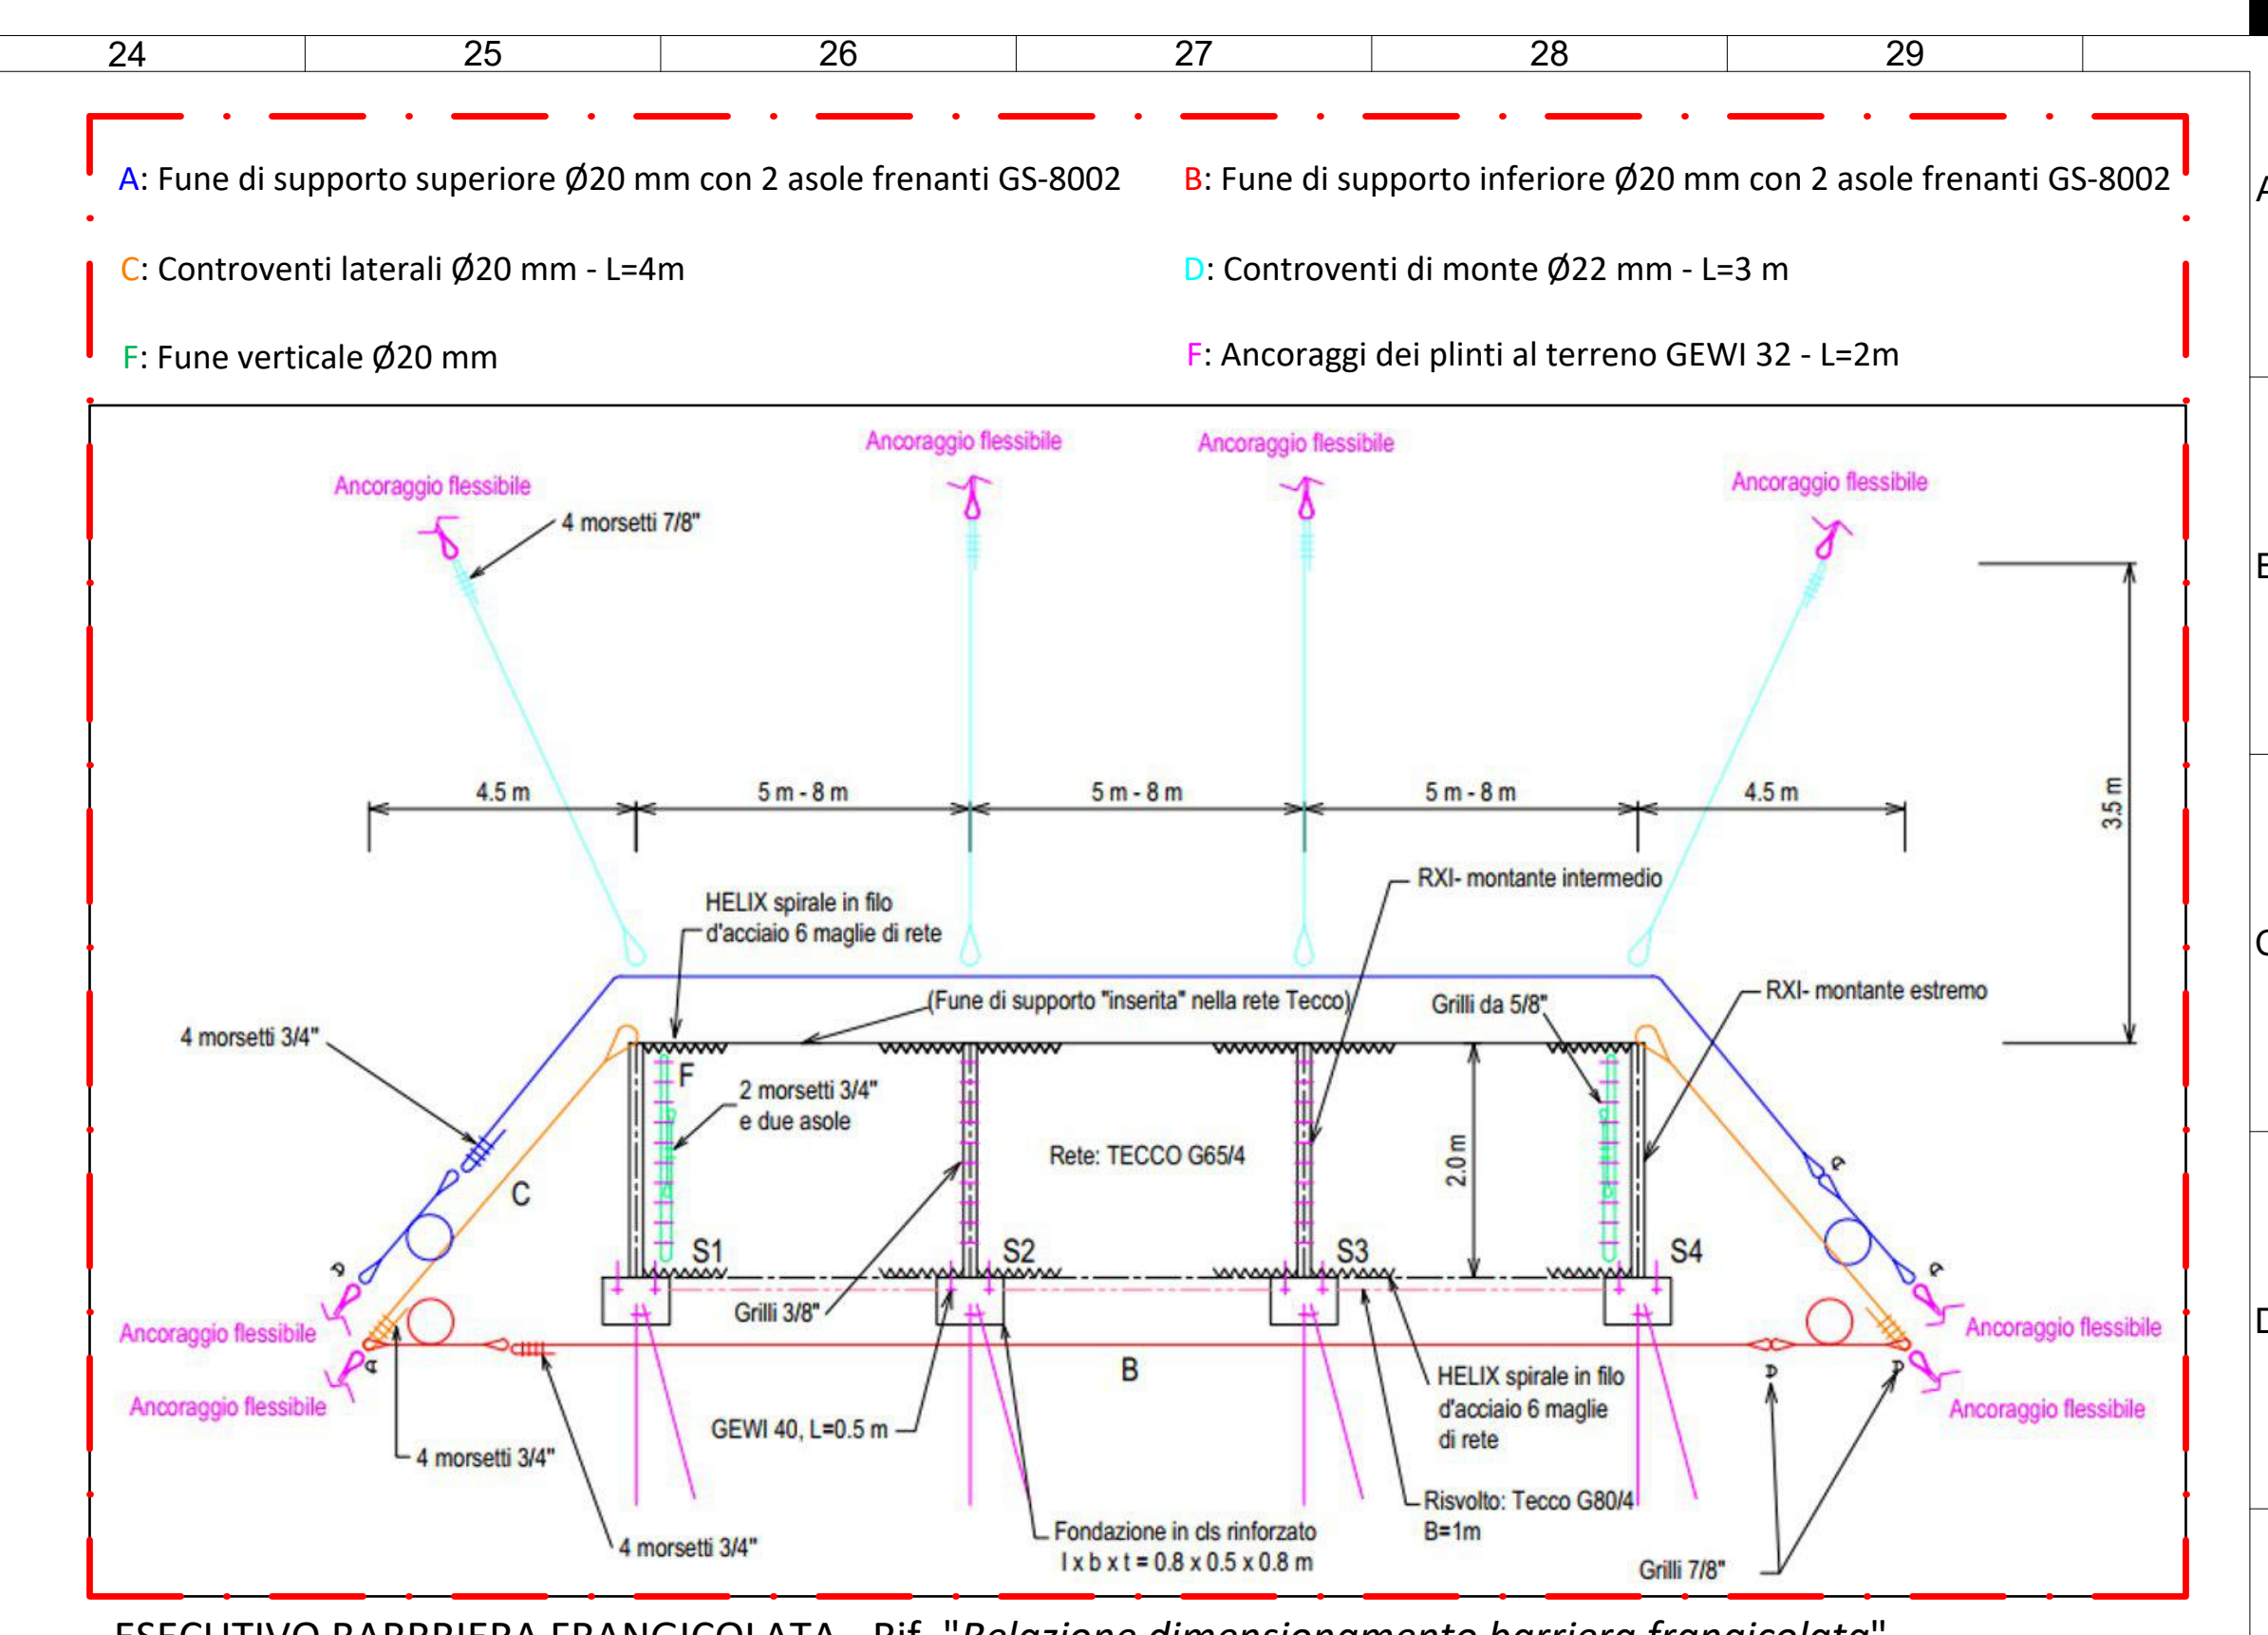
24 25 26 27 28 29

A: Fune di supporto superiore Ø20 mm con 2 asole frenanti GS-8002

B: Fune di supporto inferiore Ø20 mm con 2 asole frenanti GS-8002

C: Controventi laterali Ø20 mm - L=4m

D: Controventi di monte Ø22 mm - L=3 m

F: Fune verticale Ø20 mm

F: Ancoraggi dei plinti al terreno GEWI 32 - L=2m

Ancoraggio flessibile
Ancoraggio flessibile
Ancoraggio flessibile
Ancoraggio flessibile
4 morsetti 7/8"
4.5 m
5 m - 8 m
5 m - 8 m
5 m - 8 m
4.5 m
3.5 m
RXI- montante intermedio
HELIX spirale in filo d'acciaio 6 maglie di rete
(Fune di supporto "inserita" nella rete Tecco)
Grilli da 5/8"
RXI- montante estremo
4 morsetti 3/4"
F
2 morsetti 3/4" e due asole
Rete: TECCO G65/4
2.0 m
C
S1
S2
S3
S4
Grilli 3/8"
Ancoraggio flessibile
Ancoraggio flessibile
Ancoraggio flessibile
Ancoraggio flessibile
B
GEWI 40, L=0.5 m
HELIX spirale in filo d'acciaio 6 maglie di rete
4 morsetti 3/4"
Risvolto: Tecco G80/4 B=1m
4 morsetti 3/4"
Fondazione in cls rinforzato l x b x t = 0.8 x 0.5 x 0.8 m
Grilli 7/8"

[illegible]